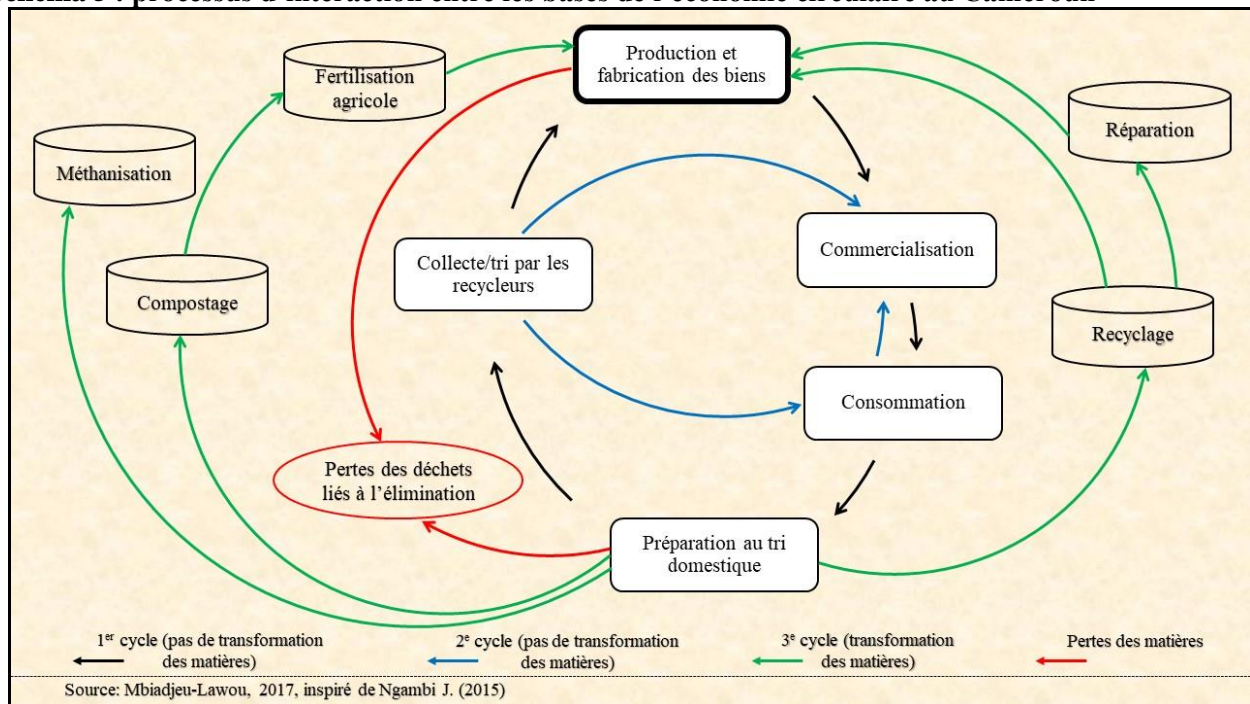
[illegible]héma 1 : processus d'interaction entre les bases de l'économie circulaire au Cameroun

Production et fabrication des biens

Fertilisation agricole

Méthanisation

Réparation

Commercialisation

Collecte/tri par les recycleurs

Compostage

Recyclage

Consommation

Pertes des déchets liés à l'élimination

Préparation au tri domestique

1$^{er}$ cycle (pas de transformation des matières)

2$^{e}$ cycle (pas de transformation des matières)

3$^{e}$ cycle (transformation des matières)

Pertes des matières

Source: Mbiadjeu-Lawou, 2017, inspiré de Ngambi J. (2015)